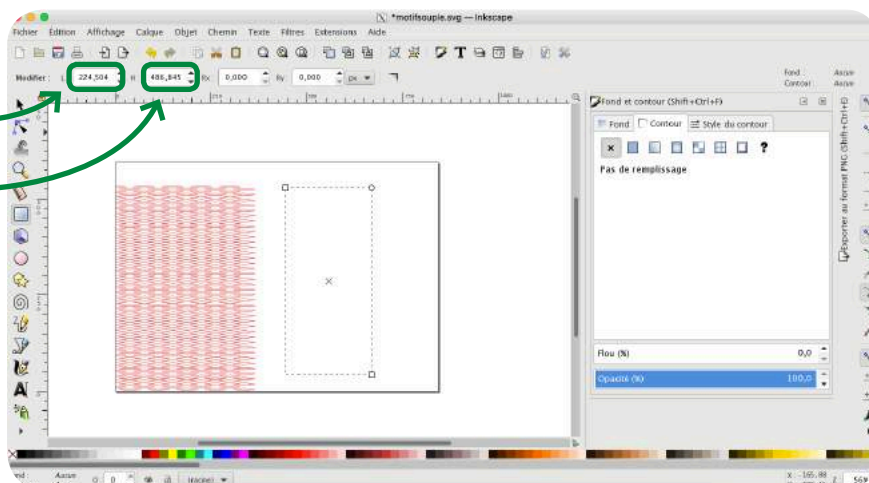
*motifsouple.svg — Inkscape

Fichier Édition Affichage Calque Objet Chemin Texte Filtres Extensions Aide

Modifier : L 224,504 H 486,845 Rx 0,000 Ry 0,000 px

Fond : Aucun
Contour : Aucun

Fond et contour (Shift+Ctrl+F)

Fond Contour Style du contour

× ?

Pas de remplissage

Flou (%) 0,0

Opacité (%) 100,0

Exporter au format PNG (Shift+Ctrl+E)

Fond Aucun
Aucun 0 (racine)

X: -165,98 56%